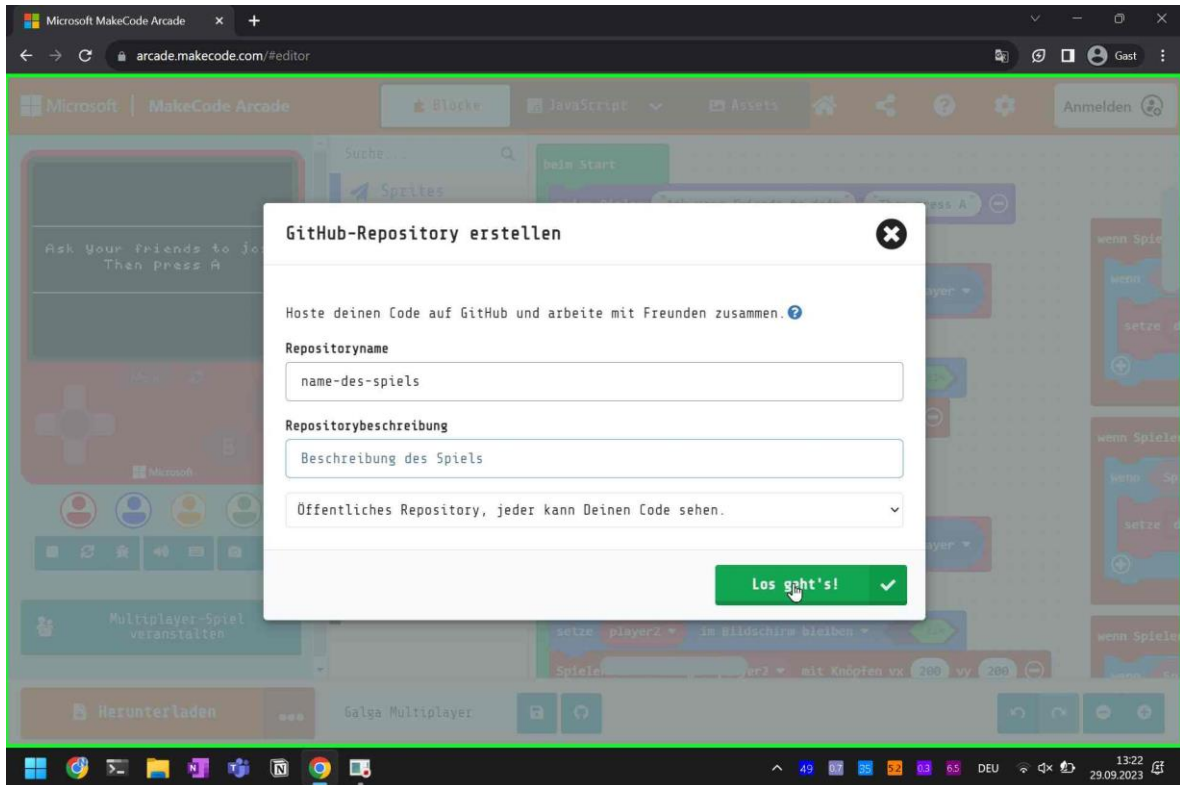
Microsoft MakeCode Arcade

arcade.makecode.com/#editor

Gast

Microsoft | MakeCode Arcade

Blöcke

JavaScript

Assets

Anmelden

Suche...

Sprites

beim Start

Ask your friends to jo
Then press A

ress A

wenn Spie

wenn

setze

wenn Spiele

setze

wenn Spiele

GitHub-Repository erstellen

Hoste deinen Code auf GitHub und arbeite mit Freunden zusammen.

Repositoryname

name-des-spiels

Repositorybeschreibung

Beschreibung des Spiels

Öffentliches Repository, jeder kann Deinen Code sehen.

Los geht's!

Multiplayer-Spiel veranstalten

setze player2 im Bildschirm bleiben

Spiele er2 mit Knöpfen vx 200 vy 200

Herunterladen

Galga Multiplayer

DEU

13:22
29.09.2023